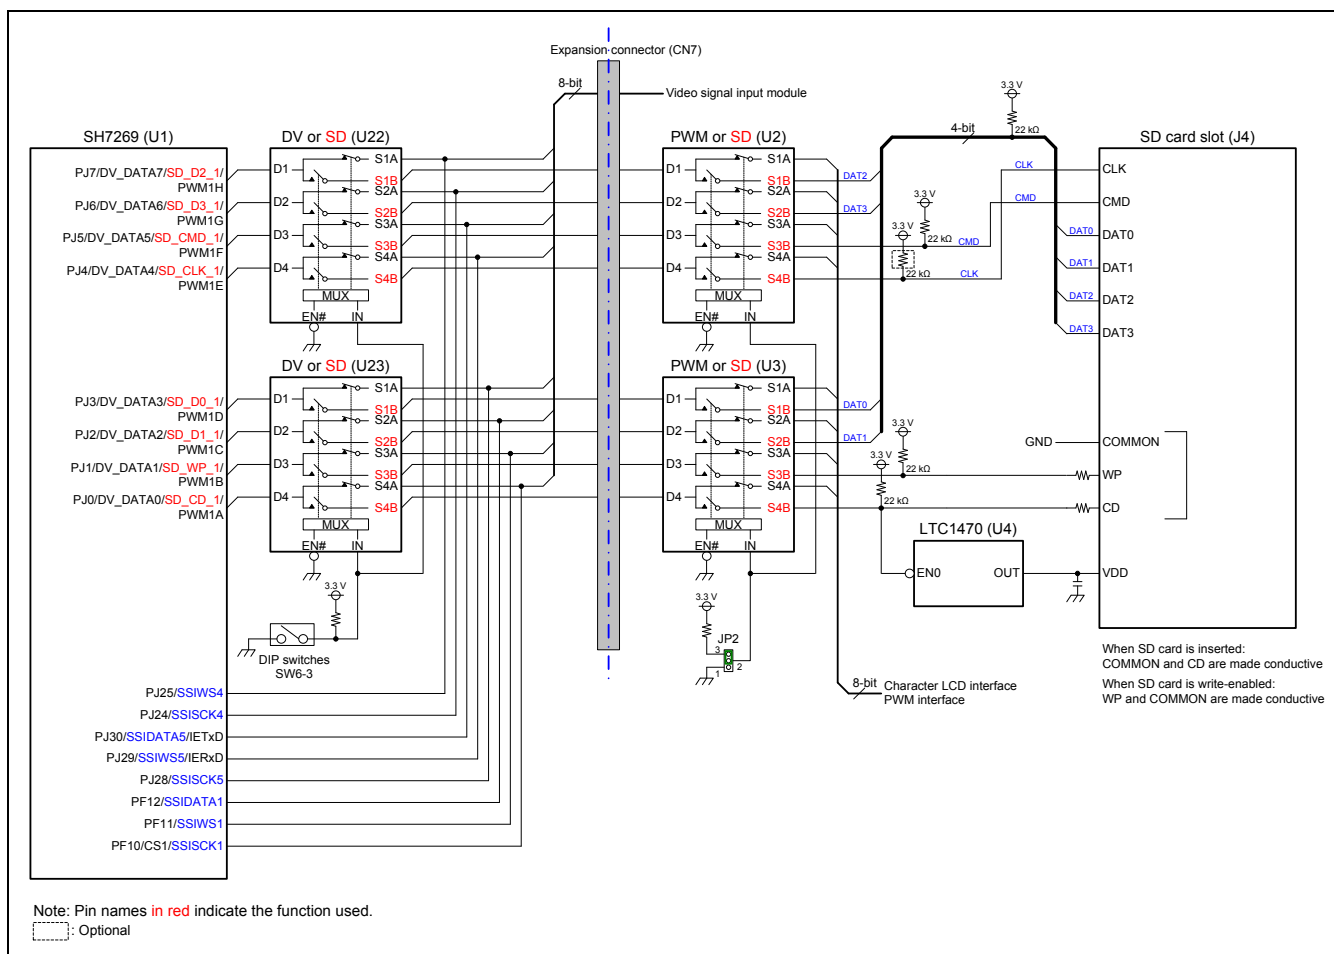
Expansion connector (CN7)

8-bit

Video signal input module

SH7269 (U1)

DV or SD (U22)

PWM or SD (U2)

SD card slot (J4)

4-bit

3.3 V

22 kΩ

PJ7/DV_DATA7/SD_D2_1/ PWM1H

PJ6/DV_DATA6/SD_D3_1/ PWM1G

PJ5/DV_DATA5/SD_CMD_1/ PWM1F

PJ4/DV_DATA4/SD_CLK_1/ PWM1E

D1 S1A S1B S2A D2 S2B S3A D3 S3B S4A D4 S4B MUX EN# IN

D1 S1A S1B S2A D2 S2B S3A D3 S3B S4A D4 S4B MUX EN# IN

DAT2

DAT3

CLK

CMD

3.3 V

22 kΩ

CMD

3.3 V

22 kΩ

CLK

CLK

CMD

DAT0

DAT1

DAT2

DAT3

DAT0

DAT1

DAT2

DAT3

DV or SD (U23)

PWM or SD (U3)

PJ3/DV_DATA3/SD_D0_1/ PWM1D

PJ2/DV_DATA2/SD_D1_1/ PWM1C

PJ1/DV_DATA1/SD_WP_1/ PWM1B

PJ0/DV_DATA0/SD_CD_1/ PWM1A

D1 S1A S1B S2A D2 S2B S3A D3 S3B S4A D4 S4B MUX EN# IN

D1 S1A S1B S2A D2 S2B S3A D3 S3B S4A D4 S4B MUX EN# IN

DAT0

DAT1

3.3 V

22 kΩ

3.3 V

22 kΩ

GND

COMMON

WP

CD

LTC1470 (U4)

EN0

OUT

VDD

3.3 V

DIP switches SW6-3

3.3 V

JP2

3

2

1

8-bit Character LCD interface PWM interface

When SD card is inserted: COMMON and CD are made conductive

When SD card is write-enabled: WP and COMMON are made conductive

PJ25/SSIWS4

PJ24/SSISCK4

PJ30/SSIDATA5/IETxD

PJ29/SSIWS5/IERxD

PJ28/SSISCK5

PF12/SSIDATA1

PF11/SSIWS1

PF10/CS1/SSISCK1

Note: Pin names in red indicate the function used.

: Optional